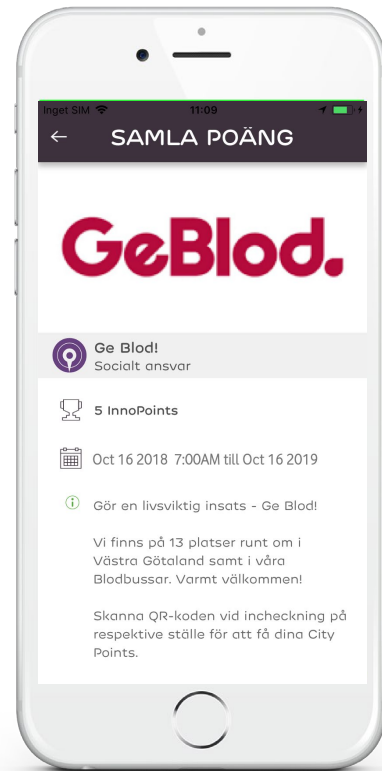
Inget SIM 11:09

←
SAMLA POÄNG

GeBlod.

Ge Blod!
Socialt ansvar

5 InnoPoints

Oct 16 2018 7:00AM till Oct 16 2019

Gör en livsviktig insats - Ge Blod!

Vi finns på 13 platser runt om i Västra Götaland samt i våra Blodbussar. Varmt välkommen!

Skanna QR-koden vid incheckning på respektive ställe för att få dina City Points.